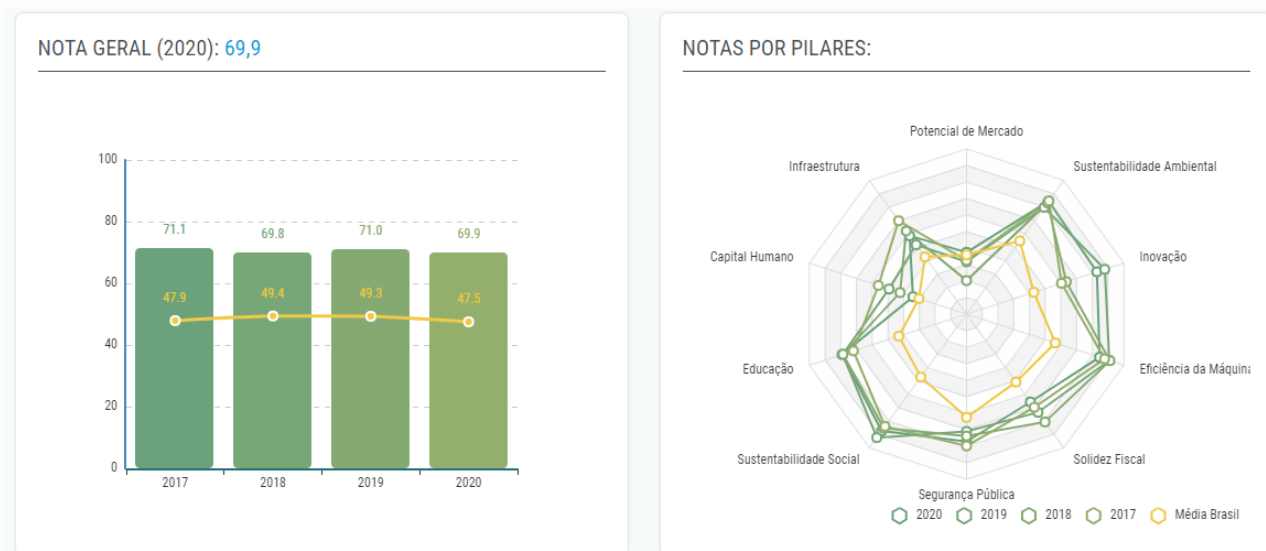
NOTA GERAL (2020): 69,9

100
80
60
40
20
0

71.1
69.8
71.0
69.9

47.9
49.4
49.3
47.5

2017
2018
2019
2020

NOTAS POR PILARES:

Potencial de Mercado
Sustentabilidade Ambiental
Inovação
Eficiência da Máquina
Solidez Fiscal
Segurança Pública
Sustentabilidade Social
Educação
Capital Humano
Infraestrutura

2020
2019
2018
2017
Média Brasil